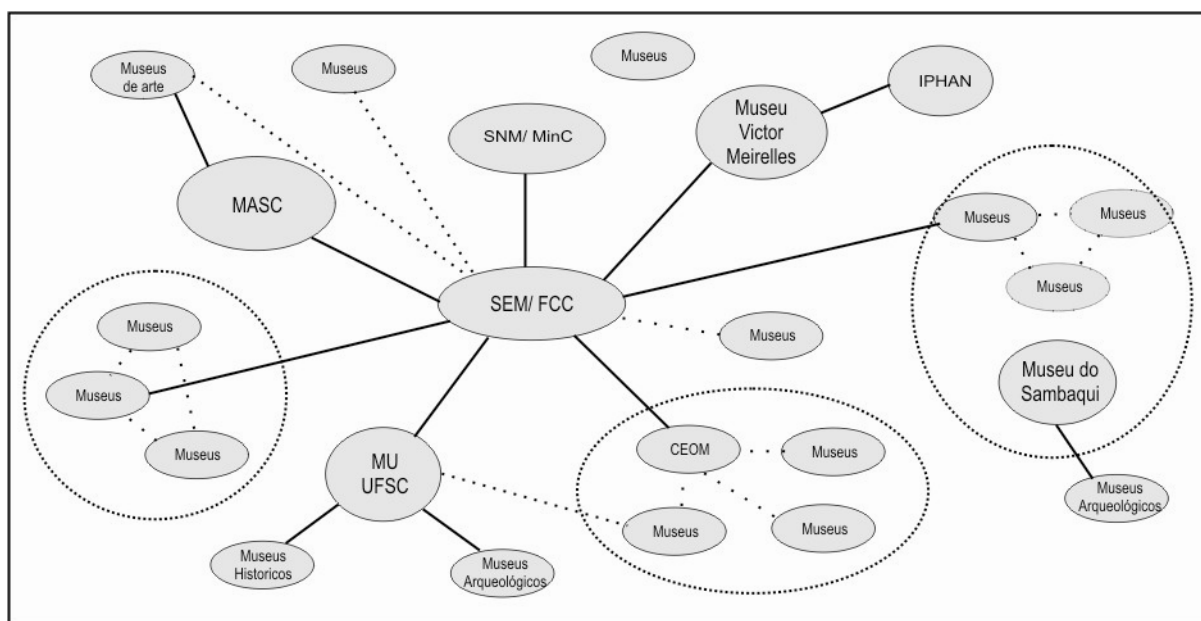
Museus de arte

Museus

Museus

Museu Victor Meirelles

IPHAN

SNM/ MinC

MASC

Museus

Museus

Museus

SEM/ FCC

Museus

Museus

Museus

Museus

Museu do Sambaqui

MU UFSC

CEOM

Museus

Museus

Museus

Museus Arqueológicos

Museus Historicos

Museus Arqueológicos